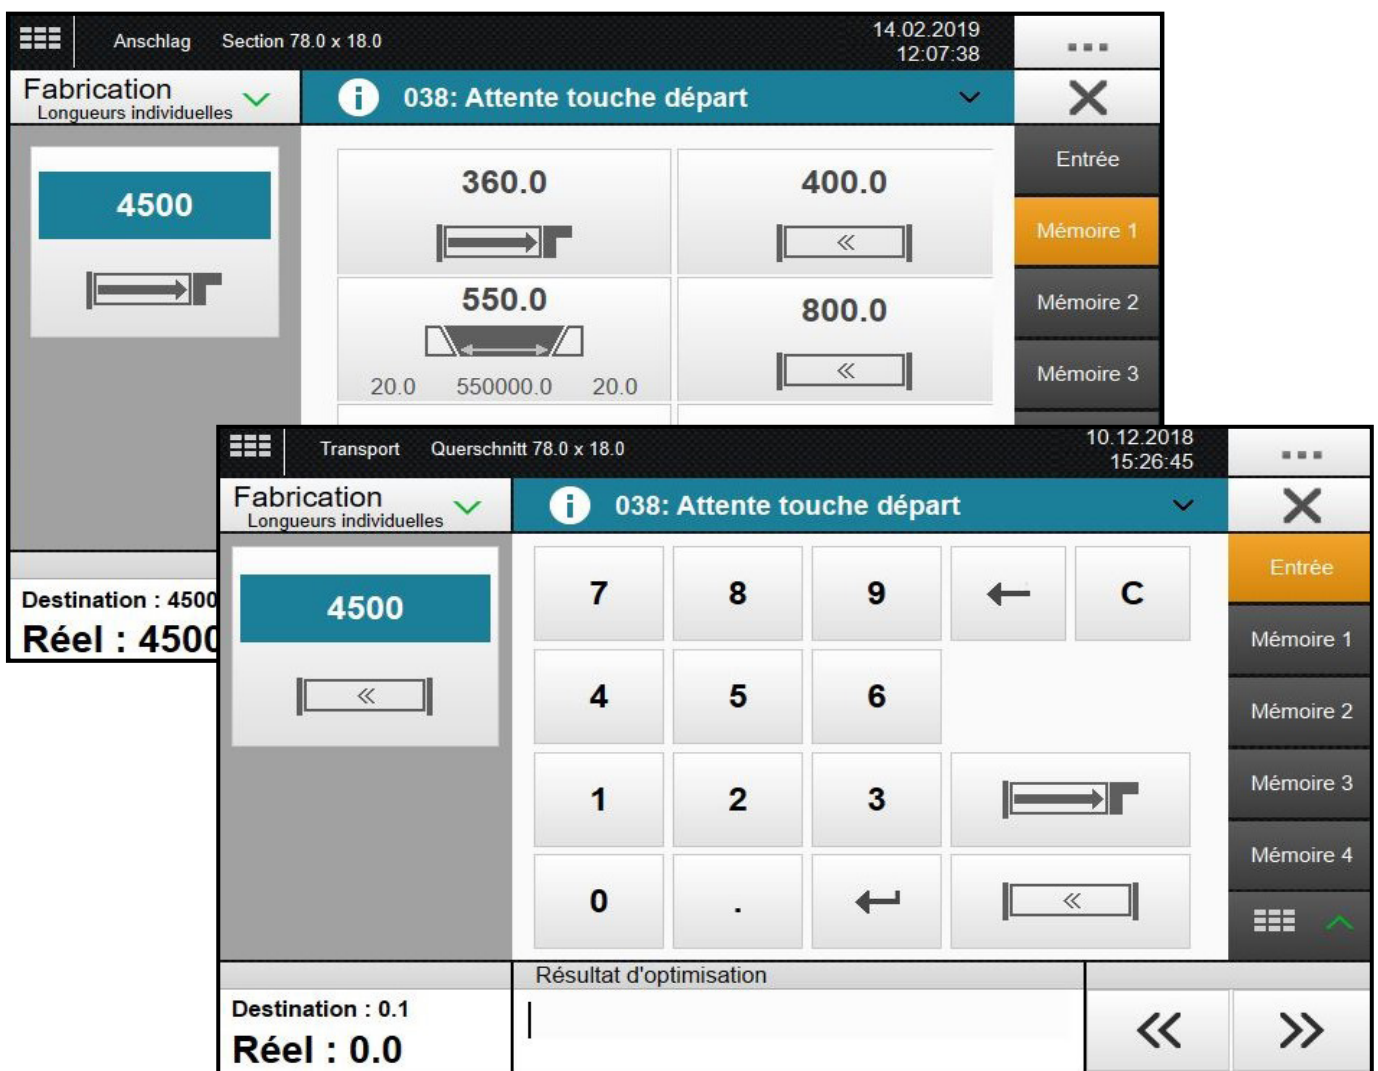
Anschlag Section 78.0 x 18.0

14.02.2019
12:07:38

Fabrication
Longueurs individuelles

038: Attente touche départ

Entrée
Mémoire 1
Mémoire 2
Mémoire 3

4500

360.0

400.0

550.0

20.0 550000.0 20.0

800.0

Destination : 4500
Réel : 4500

Transport Querschnitt 78.0 x 18.0

10.12.2018
15:26:45

Fabrication
Longueurs individuelles

038: Attente touche départ

4500

| 7 | 8 | 9 | ← | C |
|---|---|---|---|---|
| 4 | 5 | 6 | | |
| 1 | 2 | 3 | | |
| 0 | . | ↵ | | |

Entrée
Mémoire 1
Mémoire 2
Mémoire 3
Mémoire 4

Destination : 0.1
Réel : 0.0

Résultat d'optimisation

«
»